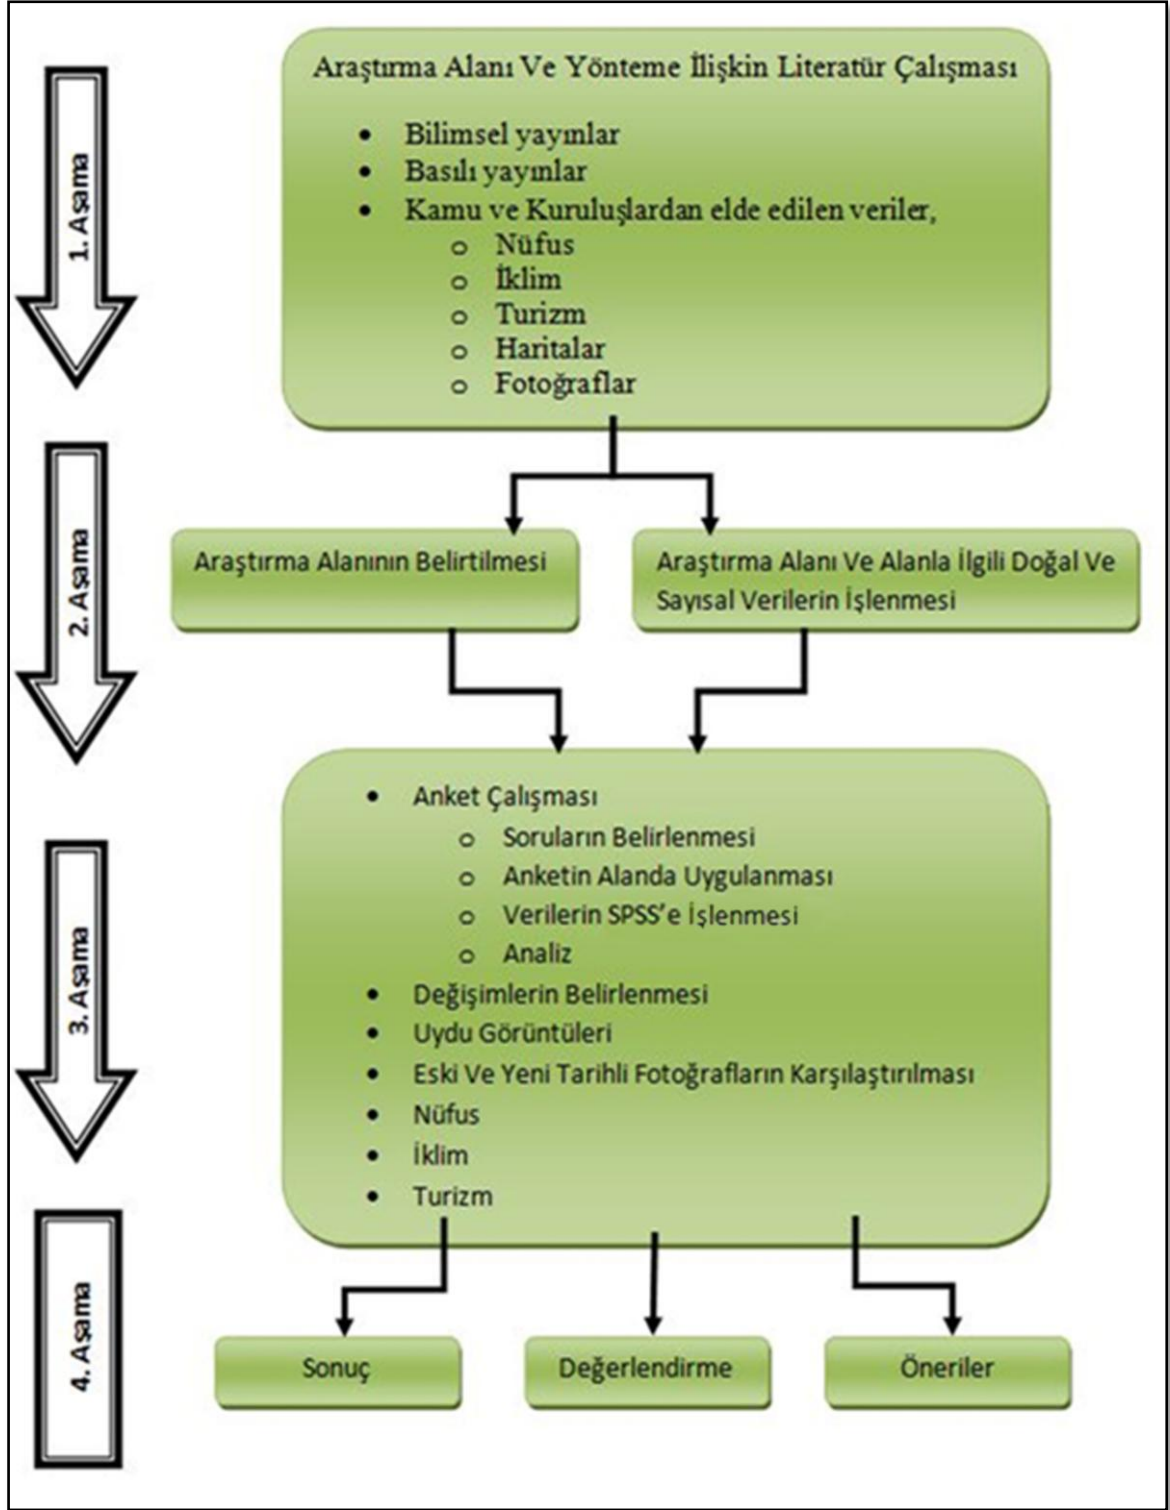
1. Aşama

Araştırma Alanı Ve Yönteme İlişkin Literatür Çalışması

- Bilimsel yayınlar
- Basılı yayınlar
- Kamu ve Kuruluşlardan elde edilen veriler,
  - Nüfus
  - İklim
  - Turizm
  - Haritalar
  - Fotoğraflar

2. Aşama

Araştırma Alanının Belirtilmesi

Araştırma Alanı Ve Alanla İlgili Doğal Ve Sayısal Verilerin İşlenmesi

3. Aşama

- Anket Çalışması
  - Soruların Belirlenmesi
  - Anketin Alanda Uygulanması
  - Verilerin SPSS'e İşlenmesi
  - Analiz
- Değişimlerin Belirlenmesi
- Uydu Görüntüleri
- Eski Ve Yeni Tarihli Fotoğrafların Karşılaştırılması
- Nüfus
- İklim
- Turizm

4. Aşama

Sonuç

Değerlendirme

Öneriler